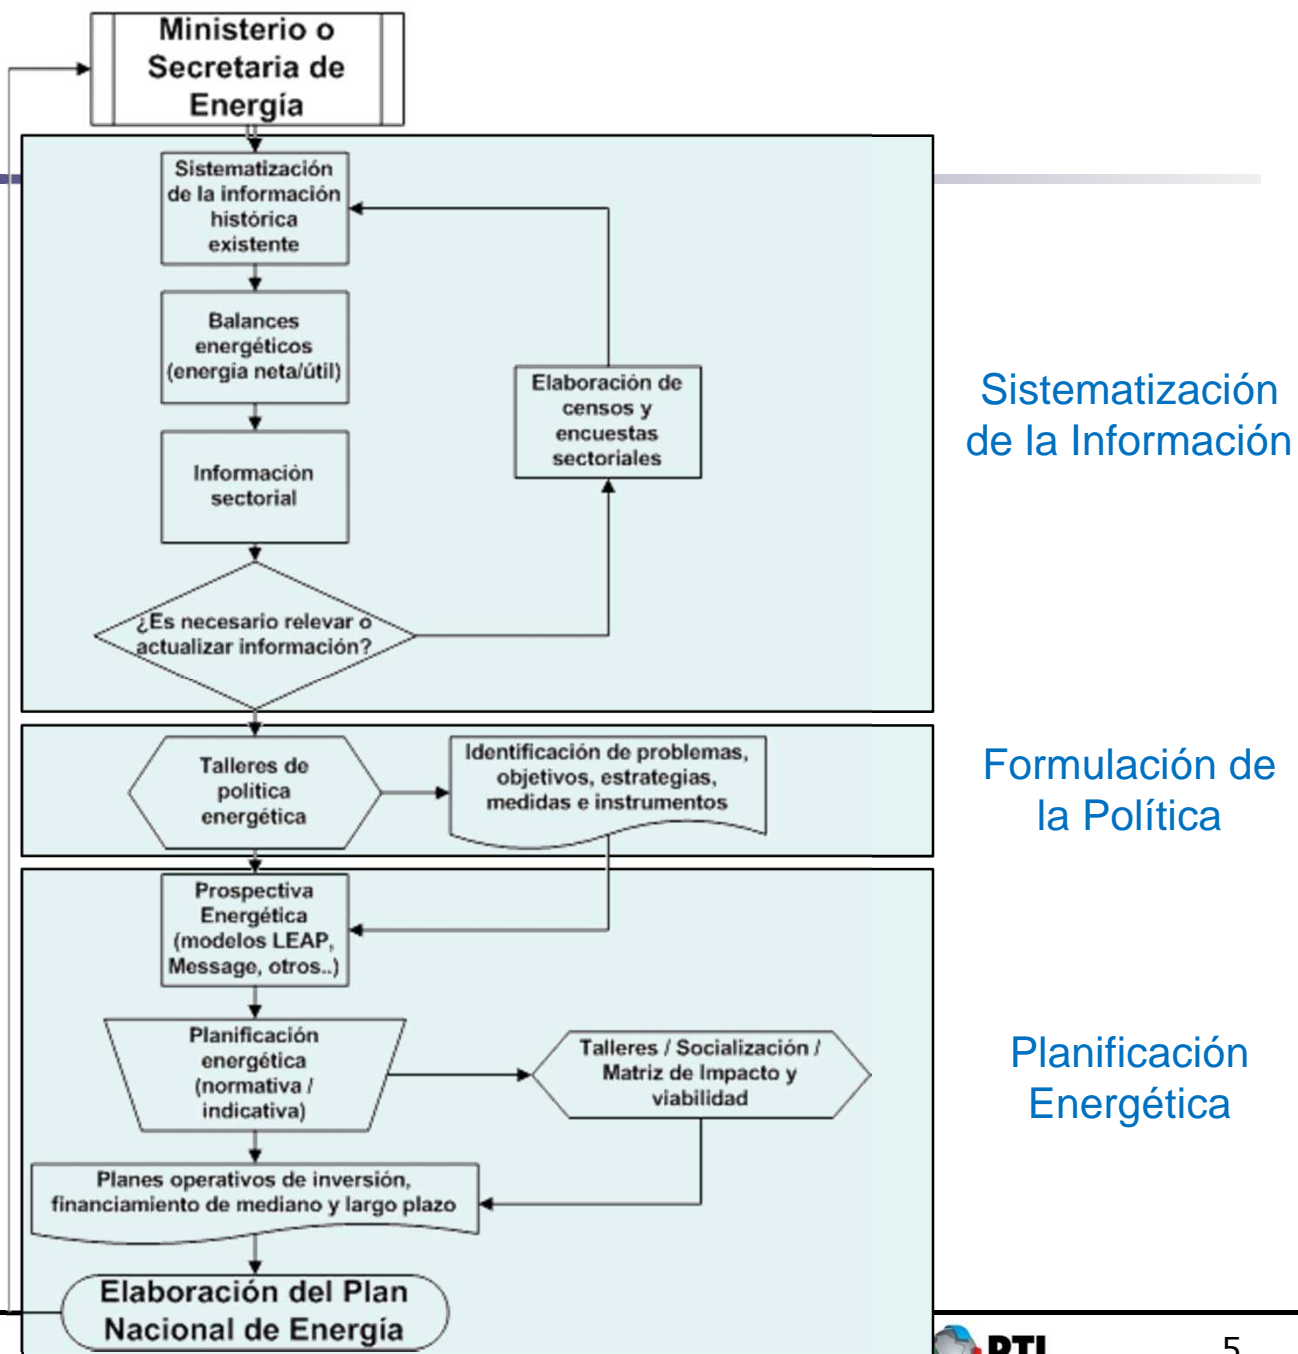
Ministerio o Secretaria de Energía

Sistematización de la información histórica existente

Balances energéticos (energía neta/útil)

Información sectorial

Elaboración de censos y encuestas sectoriales

¿Es necesario relevar o actualizar información?

Sistematización de la Información

Talleres de política energética

Identificación de problemas, objetivos, estrategias, medidas e instrumentos

Formulación de la Política

Prospectiva Energética (modelos LEAP, Message, otros..)

Planificación energética (normativa / indicativa)

Talleres / Socialización / Matriz de Impacto y viabilidad

Planes operativos de inversión, financiamiento de mediano y largo plazo

Elaboración del Plan Nacional de Energía

Planificación Energética

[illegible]

5